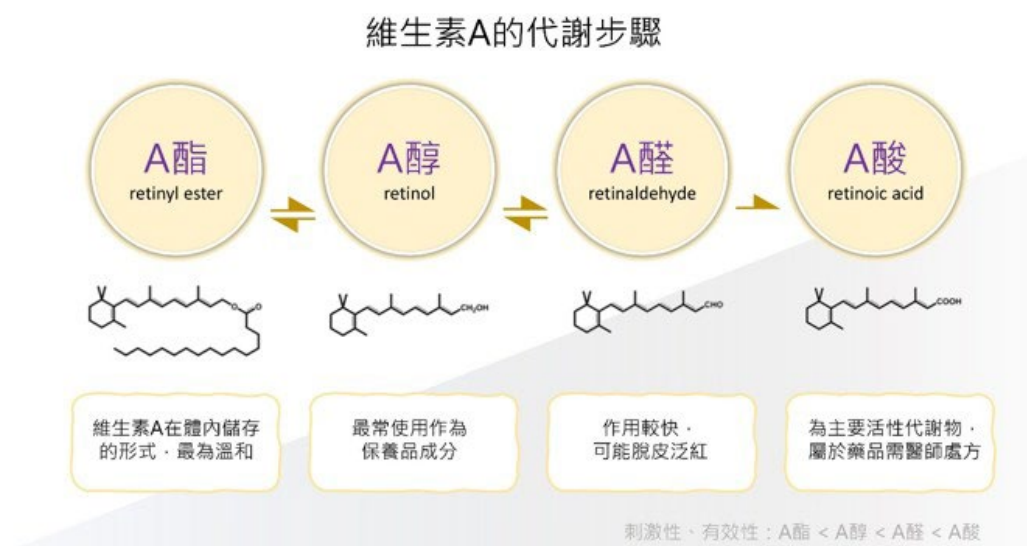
維生素A的代謝步驟

A酯
retinyl ester

A醇
retinol

A醛
retinaldehyde

A酸
retinoic acid

$CH_2OH$

CHO

COOH

維生素A在體內儲存的形式，最為溫和

最常使用作為保養品成分

作用較快，可能脫皮泛紅

為主要活性代謝物，屬於藥品需醫師處方

刺激性、有效性：A酯 < A醇 < A醛 < A酸